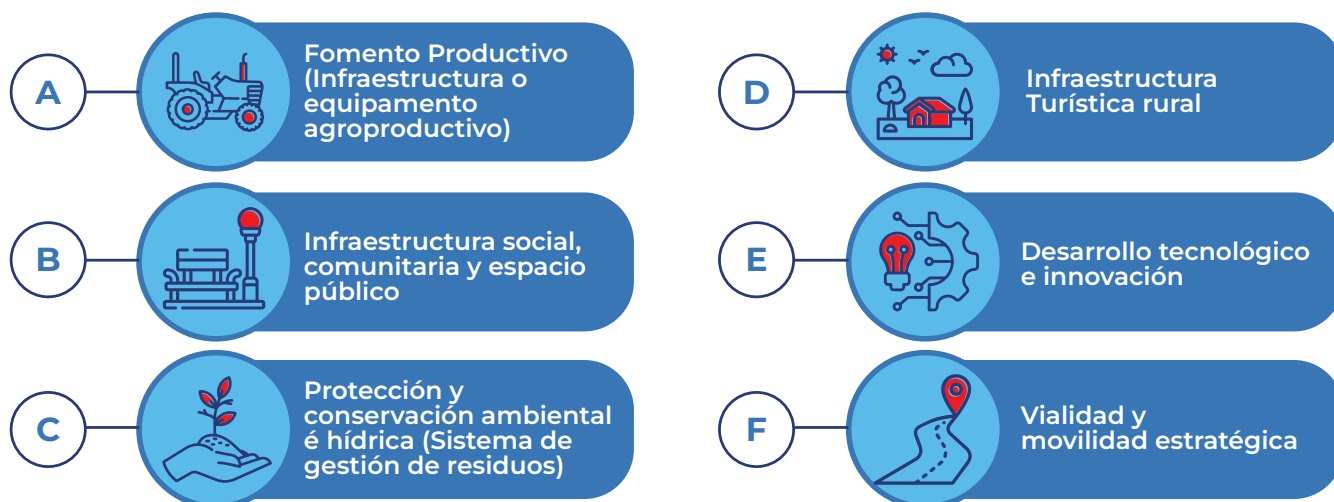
A

Fomento Productivo (Infraestructura o equipamento agroproductivo)

B

Infraestructura social, comunitaria y espacio público

C

Protección y conservación ambiental é hídrica (Sistema de gestión de residuos)

D

Infraestructura Turística rural

E

Desarrollo tecnológico e innovación

F

Vialidad y movilidad estratégica